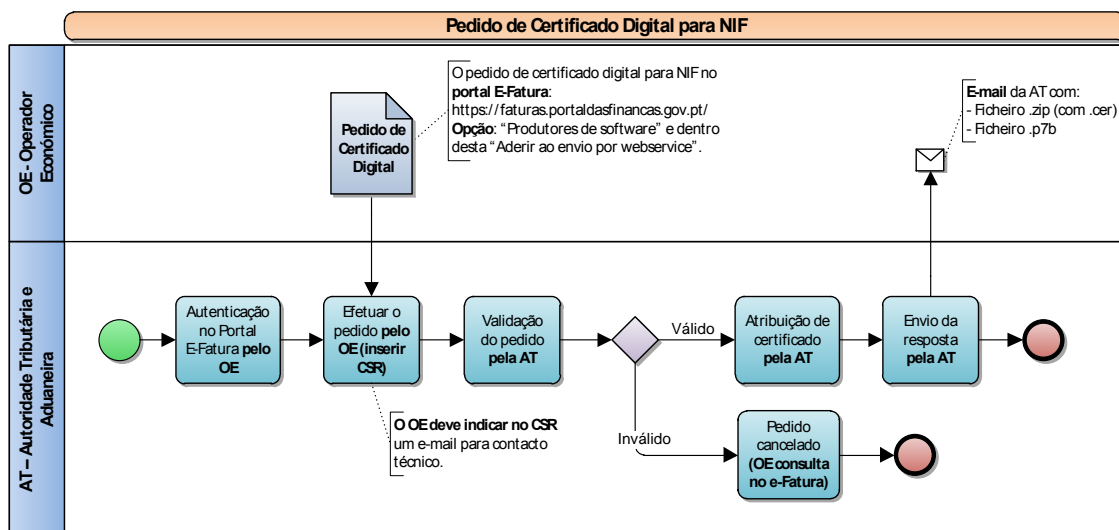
Pedido de Certificado Digital para NIF

OE - Operador Económico

AT – Autoridade Tributária e Aduaneira

Pedido de Certificado Digital

O pedido de certificado digital para NIF no portal E-Fatura: https://faturas.portaldasfinancas.gov.pt/ Opção: "Produtores de software" e dentro desta "Aderir ao envio por webservice".

E-mail da AT com:
- Ficheiro .zip (com .cer)
- Ficheiro .p7b

Autenticação no Portal E-Fatura pelo OE

Efetuar o pedido pelo OE (inserir CSR)

Validação do pedido pela AT

Válido

Atribuição de certificado pela AT

Envio da resposta pela AT

O OE deve indicar no CSR um e-mail para contacto técnico.

Inválido

Pedido cancelado (OE consulta no e-Fatura)